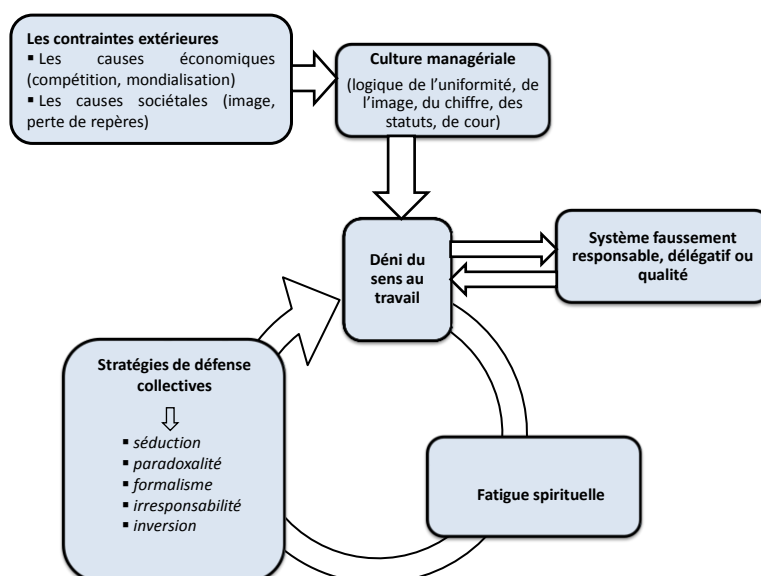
**Les contraintes extérieures**
▪ Les causes économiques (compétition, mondialisation)
▪ Les causes sociétales (image, perte de repères)

**Culture managériale**
(logique de l'uniformité, de l'image, du chiffre, des statuts, de cour)

**Déni du sens au travail**

**Système faussement responsable, délégatif ou qualité**

**Stratégies de défense collectives**
⇩
▪ *séduction*
▪ *paradoxalité*
▪ *formalisme*
▪ *irresponsabilité*
▪ *inversion*

**Fatigue spirituelle**